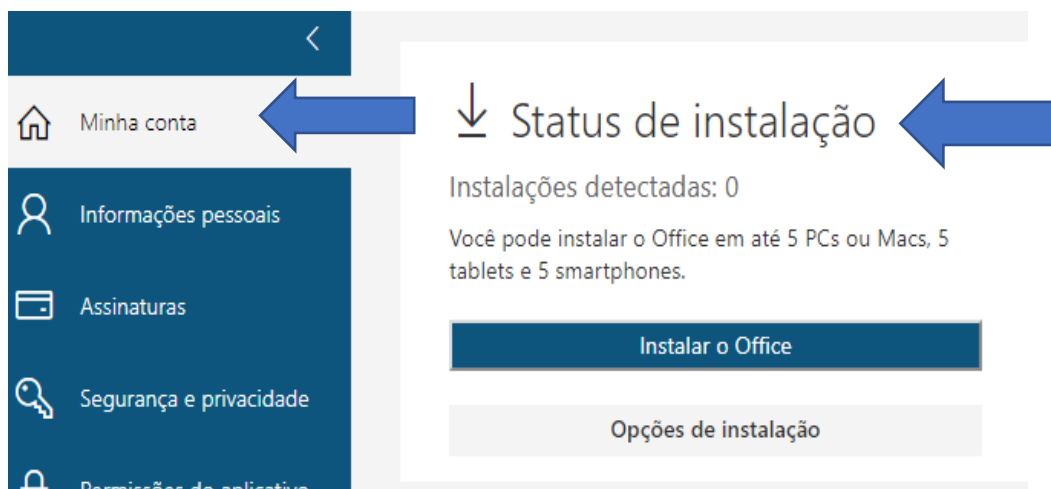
<

Minha conta

Informações pessoais

Assinaturas

Segurança e privacidade

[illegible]

Status de instalação

Instalações detectadas: 0

Você pode instalar o Office em até 5 PCs ou Macs, 5 tablets e 5 smartphones.

Instalar o Office

Opções de instalação